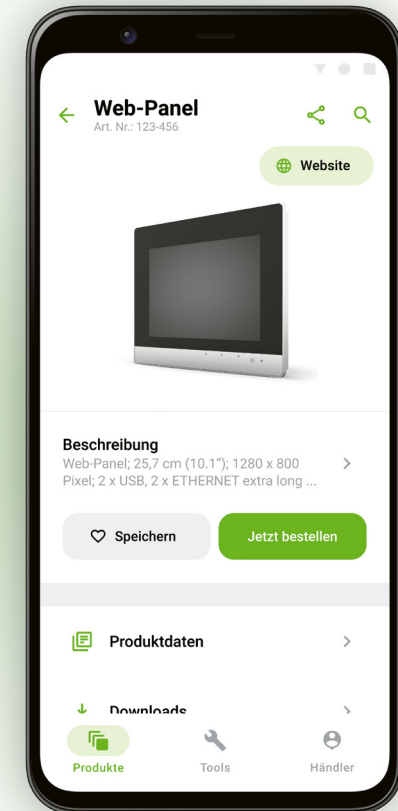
Web-Panel
Art. Nr.: 123-456

Website

Beschreibung
Web-Panel; 25,7 cm (10.1"); 1280 x 800 Pixel; 2 x USB, 2 x ETHERNET extra long ...

Speichern

Jetzt bestellen

Produktdaten

Downloads

Produkte

Tools

Händler